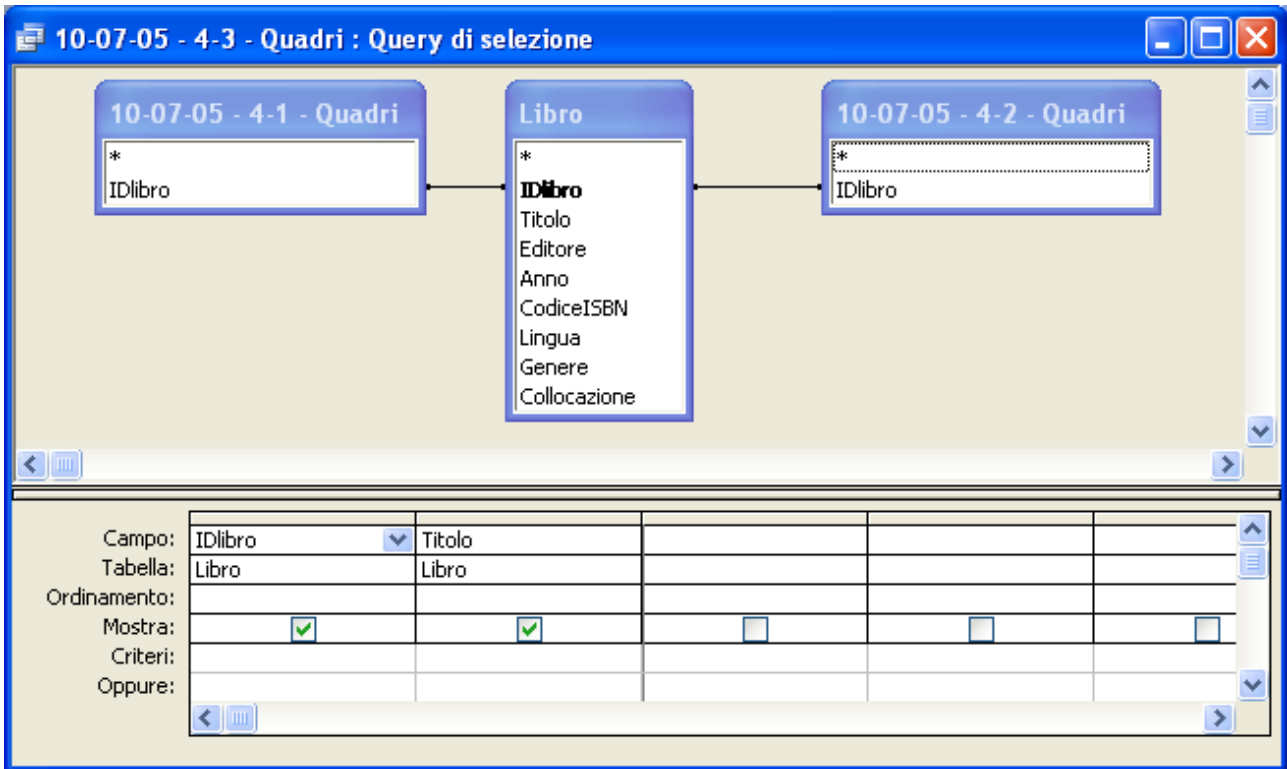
10-07-05 - 4-3 - Quadri : Query di selezione

10-07-05 - 4-1 - Quadri
*
IDlibro

Libro
*
IDlibro
Titolo
Editore
Anno
CodiceISBN
Lingua
Genere
Collocazione

10-07-05 - 4-2 - Quadri
*
IDlibro

| | | | | | |
|---|---|---|---|---|---|
| Campo: | IDlibro | Titolo | | | |
| Tabella: | Libro | Libro | | | |
| Ordinamento: | | | | | |
| Mostra: | ☑ | ☑ | ☐ | ☐ | ☐ |
| Criteri: | | | | | |
| Oppure: | | | | | |